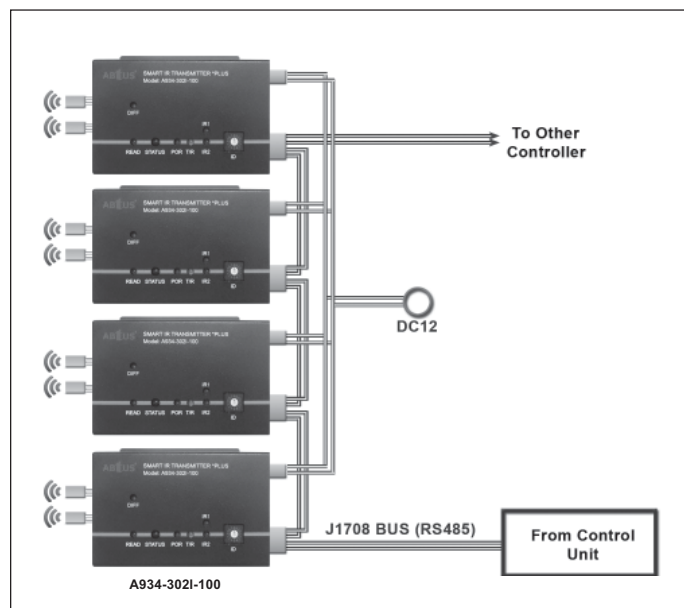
ASEUS SMART IR TRANSMITTER PLUS
Model: A934-302I-100
OFF
IR1
READ STATUS POR TIR IR2
ID

To Other Controller

ASEUS SMART IR TRANSMITTER PLUS
Model: A934-302I-100
OFF
IR1
READ STATUS POR TIR IR2
ID

DC12

ASEUS SMART IR TRANSMITTER PLUS
Model: A934-302I-100
OFF
IR1
READ STATUS POR TIR IR2
ID

ASEUS SMART IR TRANSMITTER PLUS
Model: A934-302I-100
OFF
IR1
READ STATUS POR TIR IR2
ID

J1708 BUS (RS485)

From Control Unit

A934-302I-100